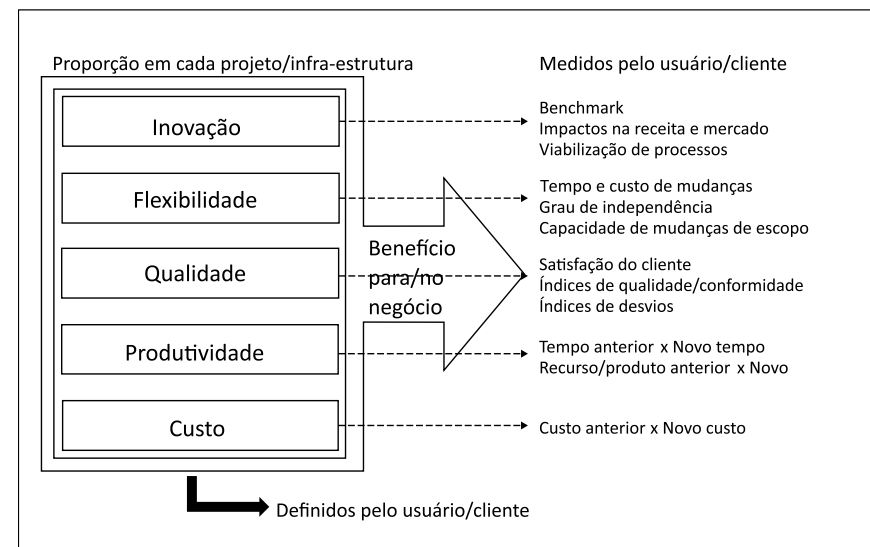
Proporção em cada projeto/infra-estrutura

Medidos pelo usuário/cliente

Inovação

Benchmark
Impactos na receita e mercado
Viabilização de processos

Flexibilidade

Tempo e custo de mudanças
Grau de independência
Capacidade de mudanças de escopo

Benefício para/no negócio

Qualidade

Satisfação do cliente
Índices de qualidade/conformidade
Índices de desvios

Produtividade

Tempo anterior x Novo tempo
Recurso/produto anterior x Novo

Custo

Custo anterior x Novo custo

Definidos pelo usuário/cliente